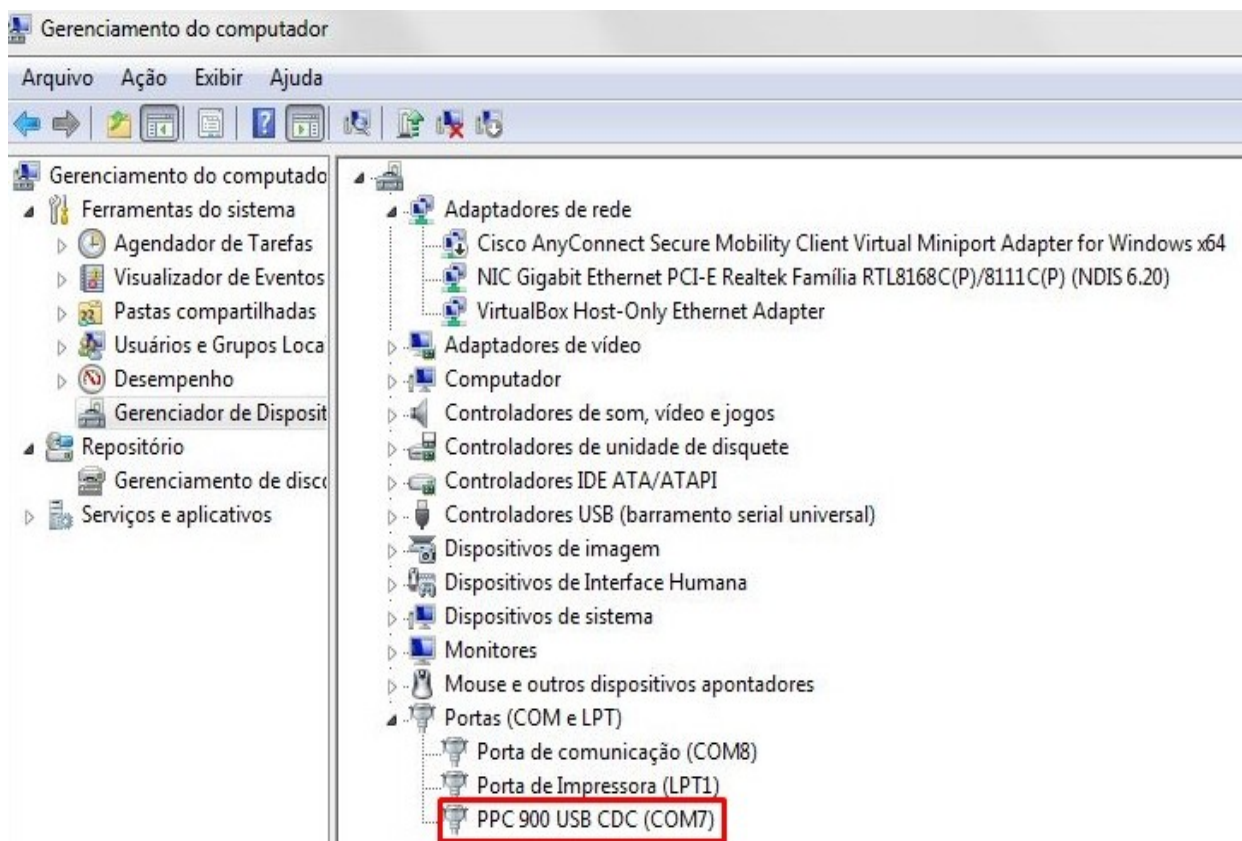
Gerenciamento do computador

Arquivo Ação Exibir Ajuda

Gerenciamento do computado
Ferramentas do sistema
Agendador de Tarefas
Visualizador de Eventos
Pastas compartilhadas
Usuários e Grupos Loca
Desempenho
Gerenciador de Disposit
Repositório
Gerenciamento de disco
Serviços e aplicativos

Adaptadores de rede
Cisco AnyConnect Secure Mobility Client Virtual Miniport Adapter for Windows x64
NIC Gigabit Ethernet PCI-E Realtek Família RTL8168C(P)/8111C(P) (NDIS 6.20)
VirtualBox Host-Only Ethernet Adapter
Adaptadores de vídeo
Computador
Controladores de som, vídeo e jogos
Controladores de unidade de disquete
Controladores IDE ATA/ATAPI
Controladores USB (barramento serial universal)
Dispositivos de imagem
Dispositivos de Interface Humana
Dispositivos de sistema
Monitores
Mouse e outros dispositivos apontadores
Portas (COM e LPT)
Porta de comunicação (COM8)
Porta de Impressora (LPT1)
PPC 900 USB CDC (COM7)